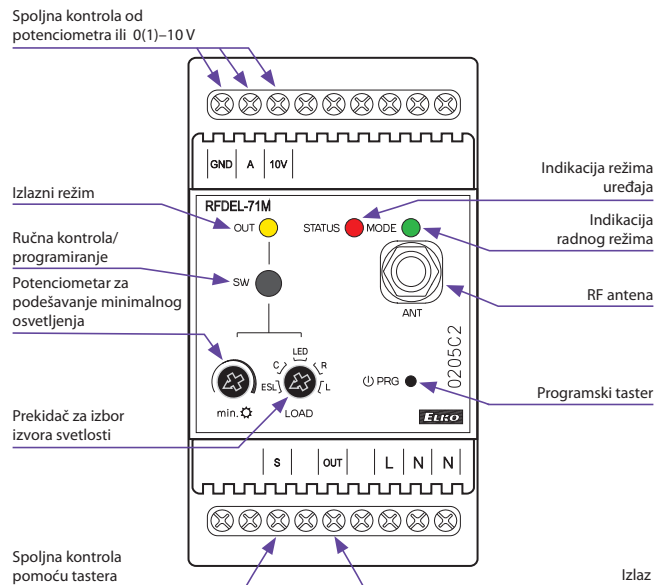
Spoljna kontrola od potenciometra ili 0(1)–10 V

GND | A | 10V

Izlazni režim

Indikacija režima uređaja

RFDEL-71M

OUT

STATUS

MODE

Indikacija radnog režima

Ručna kontrola/ programiranje

SW

Potenciometar za podešavanje minimalnog osvetljenja

RF antena

ANT

C LED R

ESL L

0205C2

PRG

Programski taster

min.

LOAD

Prekidač za izbor izvora svetlosti

ELKO

S | OUT | L | N | N

Spoljna kontrola pomoću tastera

Izlaz